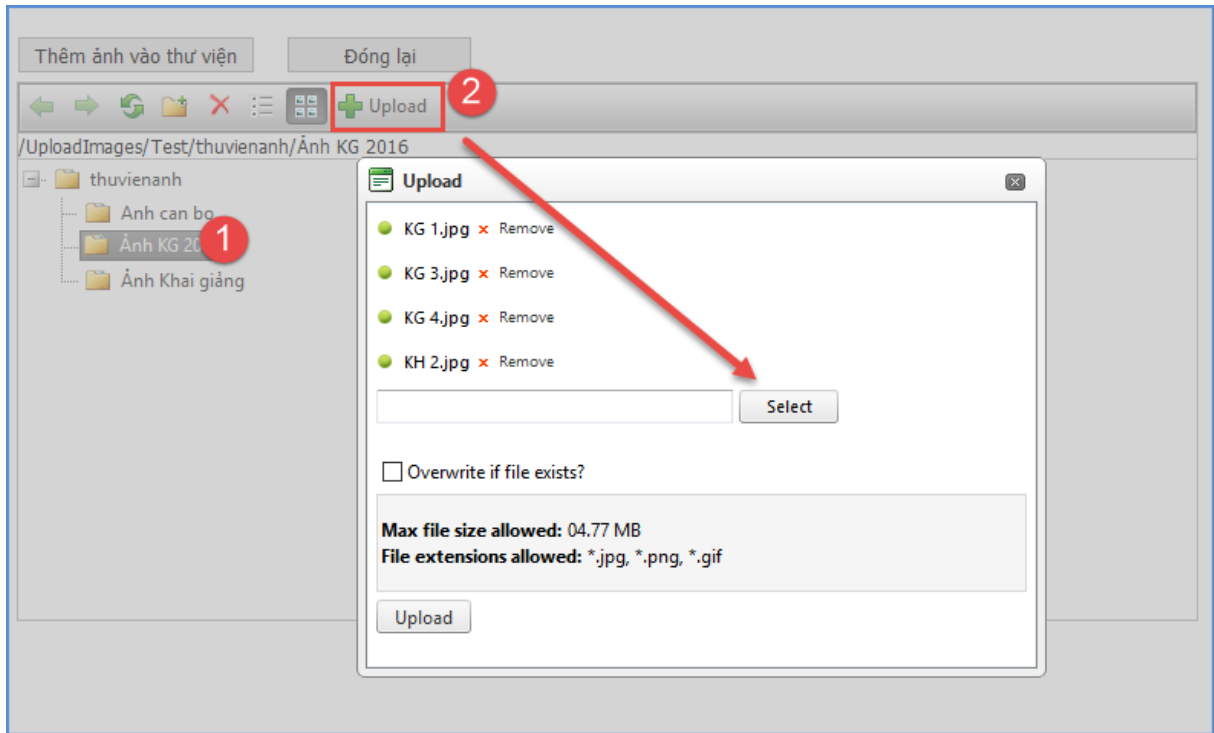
Thêm ảnh vào thư viện

Đóng lại

Upload

2

/UploadImages/Test/thuvienanh/Ảnh KG 2016

thuvienanh

Anh can bo

Ảnh KG 20

1

Ảnh Khai giảng

Upload

KG 1.jpg × Remove

KG 3.jpg × Remove

KG 4.jpg × Remove

KH 2.jpg × Remove

Select

Overwrite if file exists?

**Max file size allowed:** 04.77 MB
**File extensions allowed:** *.jpg, *.png, *.gif

Upload